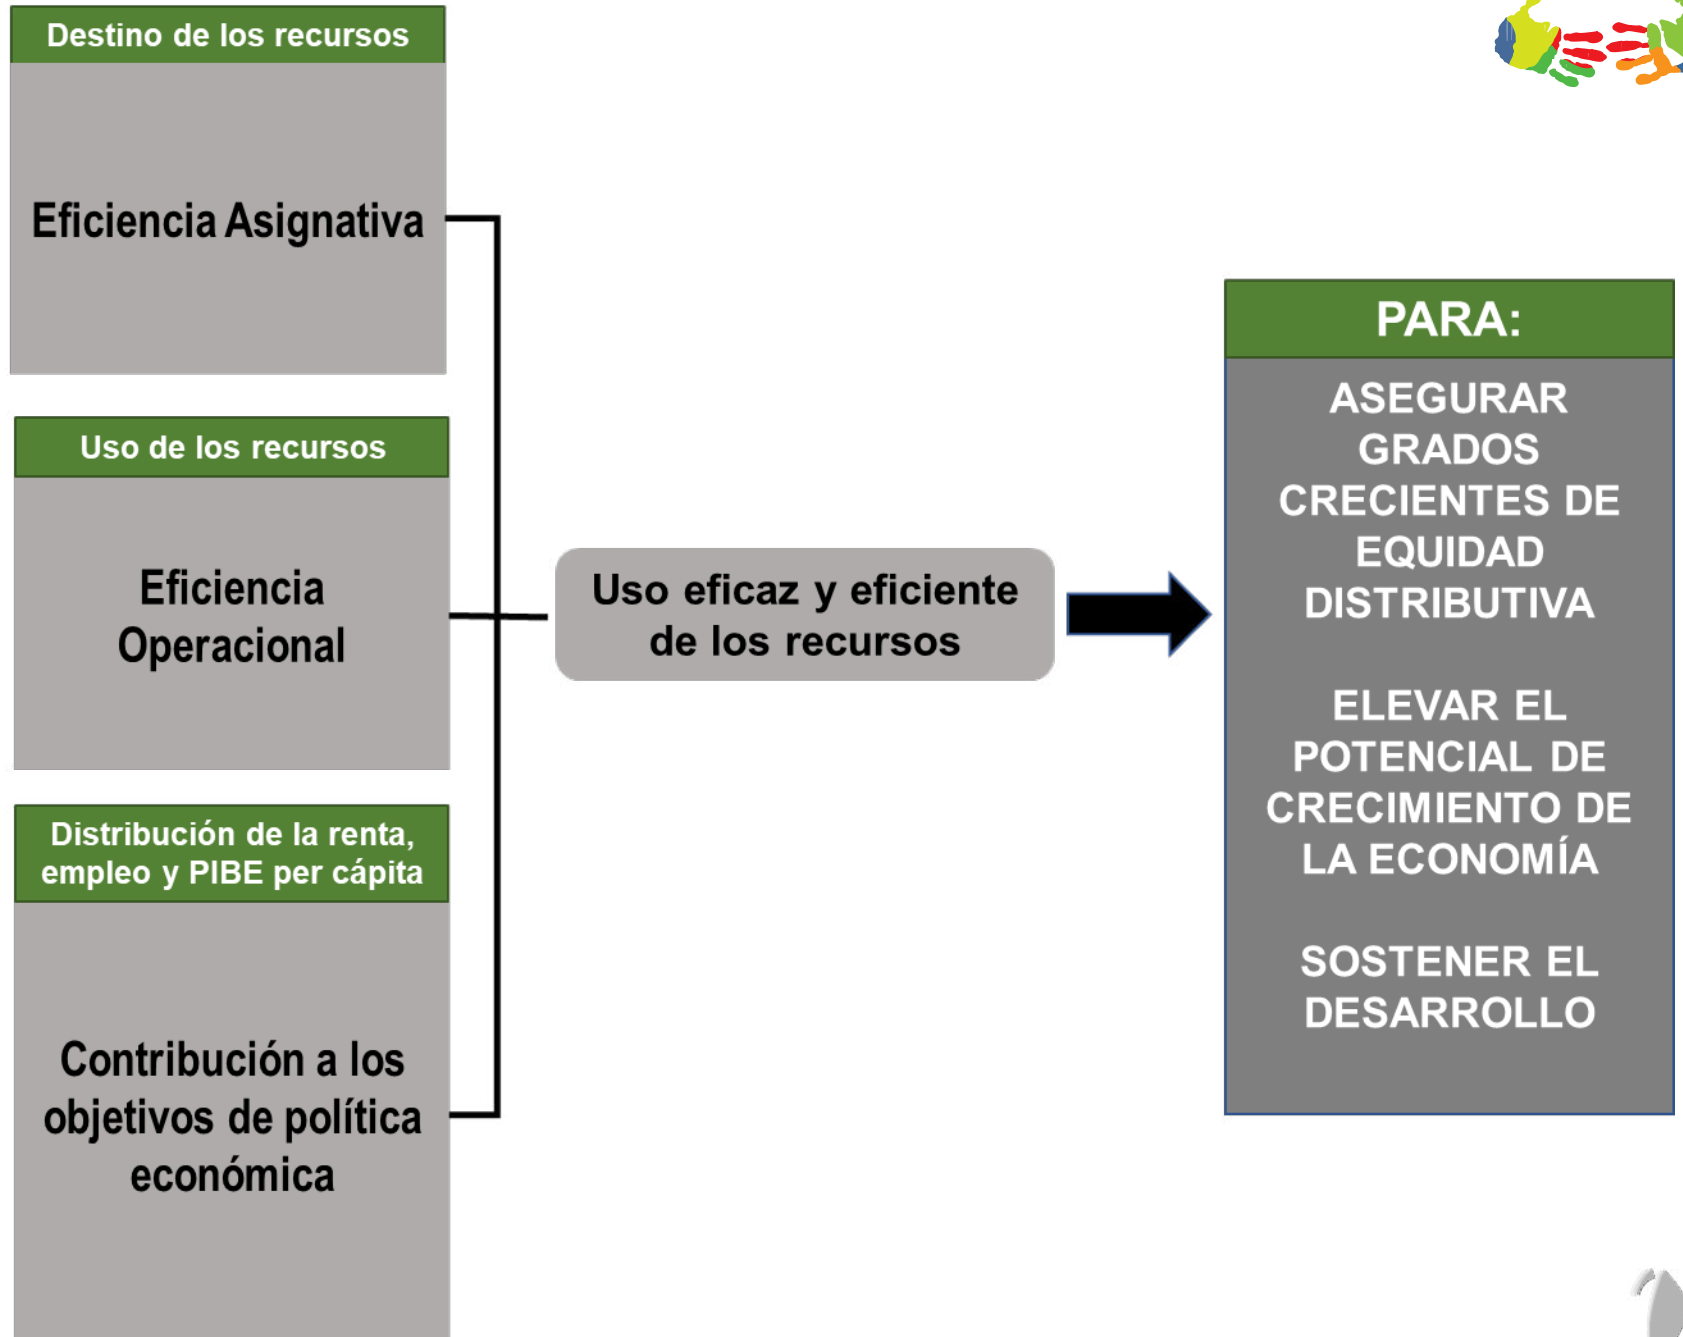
Destino de los recursos

Eficiencia Asignativa

Uso de los recursos

Eficiencia Operacional

Distribución de la renta, empleo y PIBE per cápita

Contribución a los objetivos de política económica

Uso eficaz y eficiente de los recursos

PARA:

ASEGURAR GRADOS CRECIENTES DE EQUIDAD DISTRIBUTIVA

ELEVAR EL POTENCIAL DE CRECIMIENTO DE LA ECONOMÍA

SOSTENER EL DESARROLLO